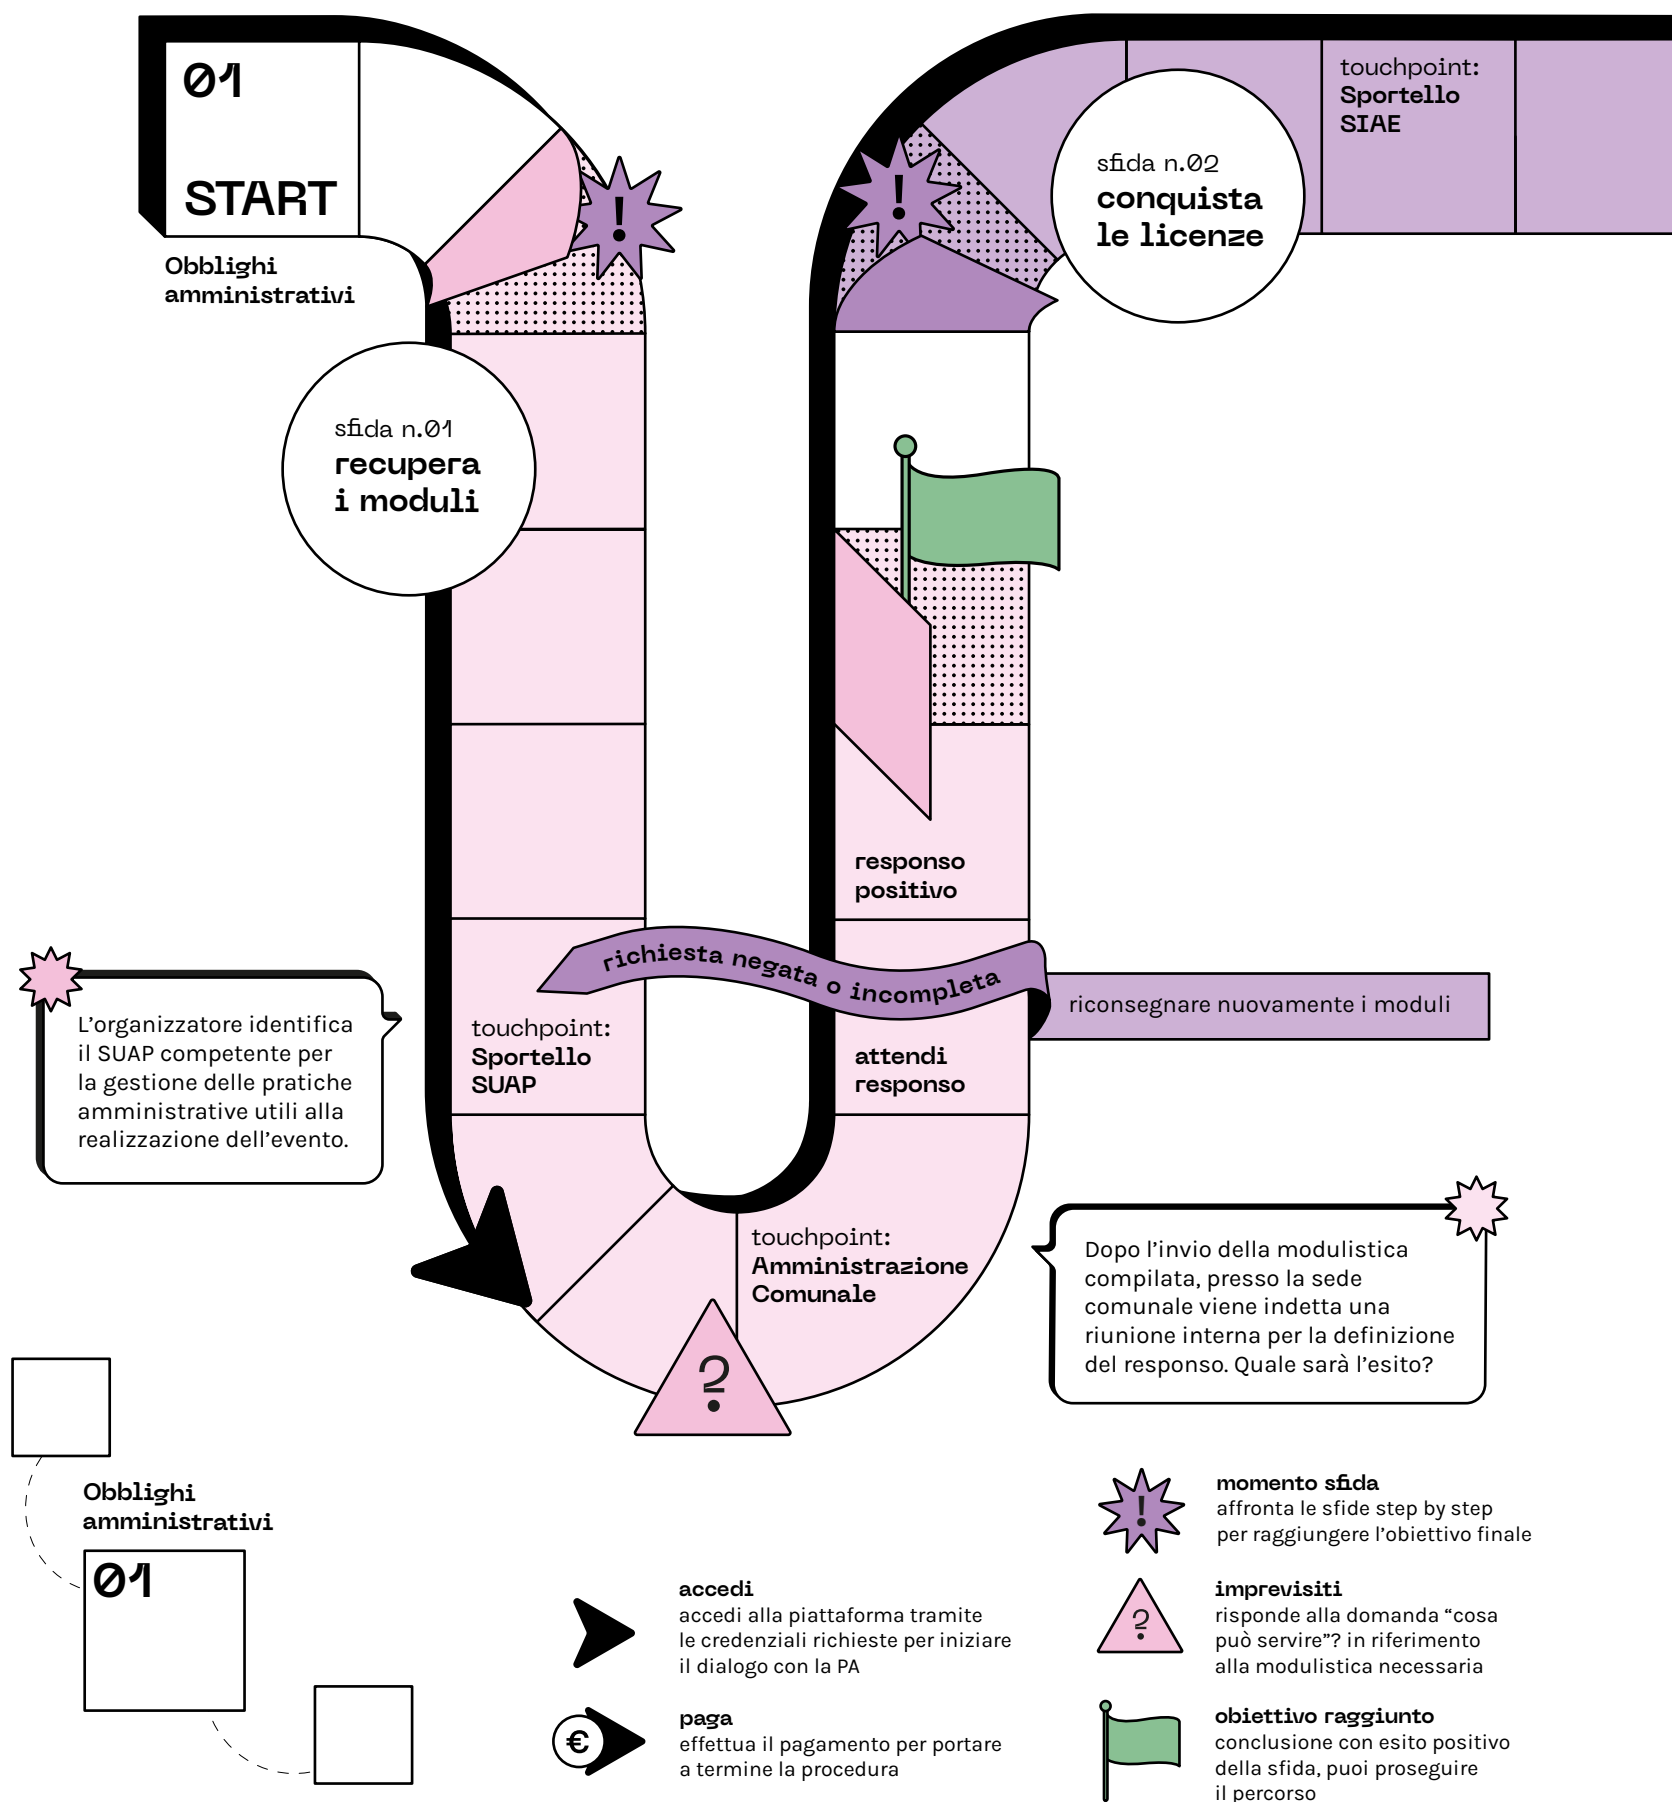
01

START

Obblighi amministrativi

sfida n.01
recupera i moduli

touchpoint:
Sportello SUAP

L'organizzatore identifica il SUAP competente per la gestione delle pratiche amministrative utili alla realizzazione dell'evento.

touchpoint:
Amministrazione Comunale

?

richiesta negata o incompleta

riconsegnare nuovamente i moduli

attendi responso

responso positivo

Dopo l'invio della modulistica compilata, presso la sede comunale viene indetta una riunione interna per la definizione del responso. Quale sarà l'esito?

sfida n.02
conquista le licenze

touchpoint:
Sportello SIAE

Obblighi amministrativi

01

accedi
accedi alla piattaforma tramite le credenziali richieste per iniziare il dialogo con la PA

paga
effettua il pagamento per portare a termine la procedura

momento sfida
affronta le sfide step by step per raggiungere l'obiettivo finale

imprevisiti
risponde alla domanda "cosa può servire"? in riferimento alla modulistica necessaria

obiettivo raggiunto
conclusione con esito positivo della sfida, puoi proseguire il percorso